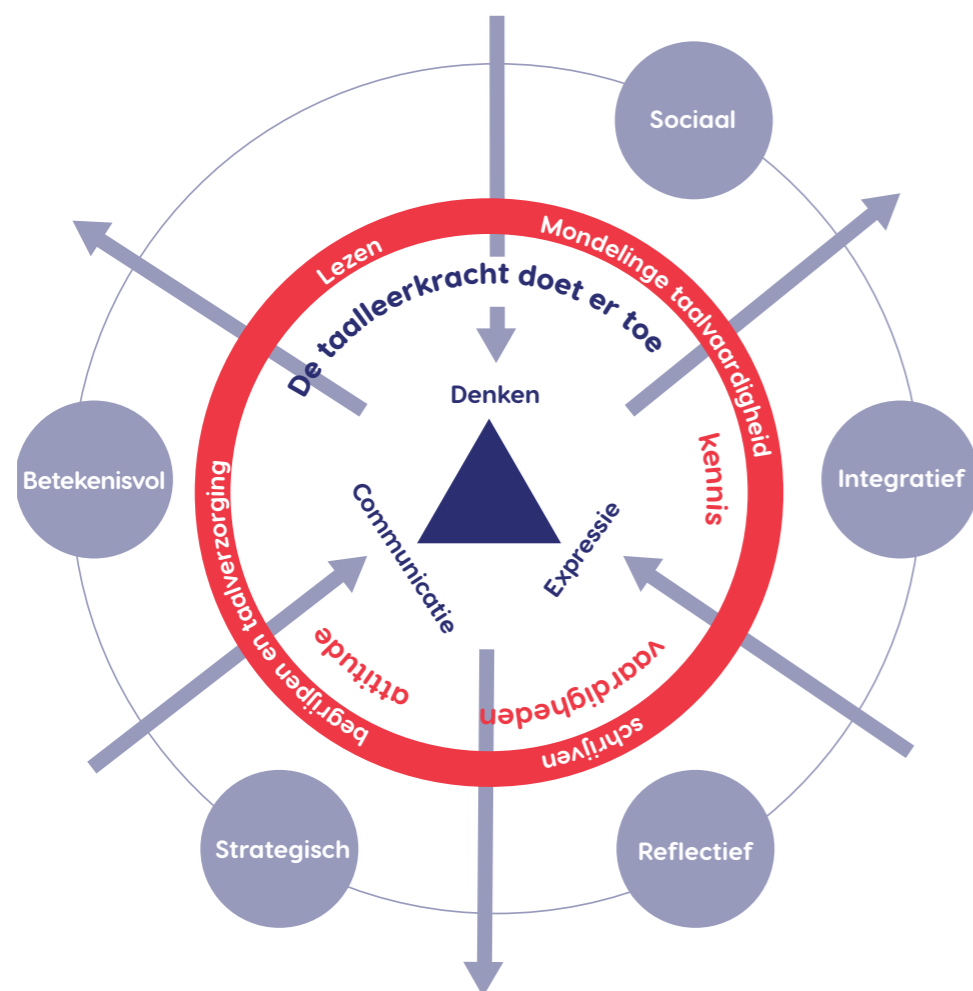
Sociaal

Lezen

Mondelinge taalvaardigheid

De taalleerkracht doet er toe

Denken

kennis

Betekenisvol

Integratief

Communicatie

Expressie

begrijpen en taalverzorging

attitude

vaardigheden

schrijven

Strategisch

Reflectief